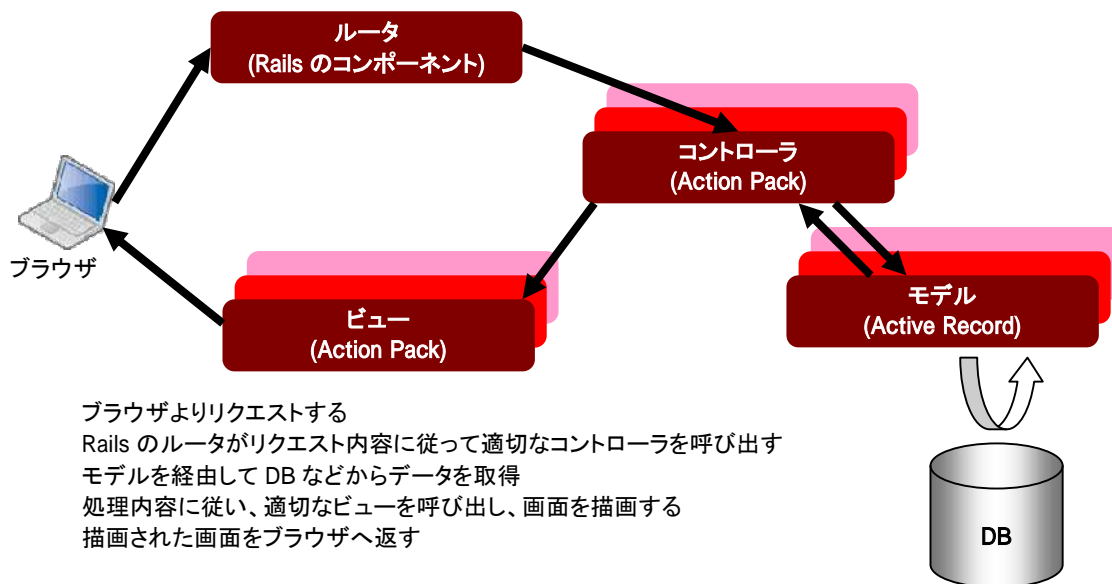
ルータ
(Rails のコンポーネント)

ブラウザ

コントローラ
(Action Pack)

ビュー
(Action Pack)

モデル
(Active Record)

DB

ブラウザよりリクエストする
Rails のルータがリクエスト内容に従って適切なコントローラを呼び出す
モデルを経由して DB などからデータを取得
処理内容に従い、適切なビューを呼び出し、画面を描画する
描画された画面をブラウザへ返す